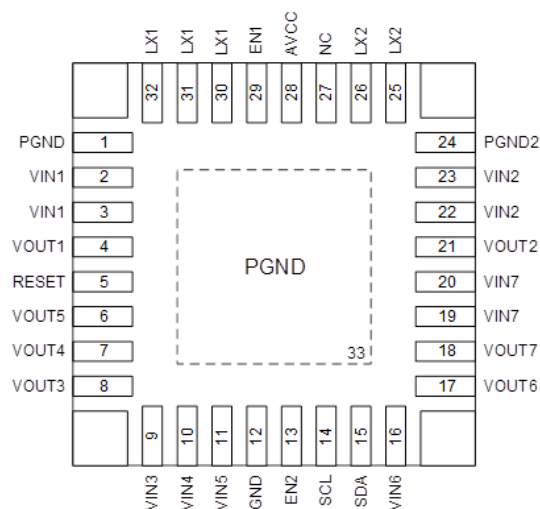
LX1 LX1 LX1 EN1 AVCC NC LX2 LX2

32 31 30 29 28 27 26 25

PGND 1
VIN1 2
VIN1 3
VOUT1 4
RESET 5
VOUT5 6
VOUT4 7
VOUT3 8

24 PGND2
23 VIN2
22 VIN2
21 VOUT2
20 VIN7
19 VIN7
18 VOUT7
17 VOUT6

PGND

33

9 10 11 12 13 14 15 16

VIN3 VIN4 VIN5 GND EN2 SCL SDA VIN6